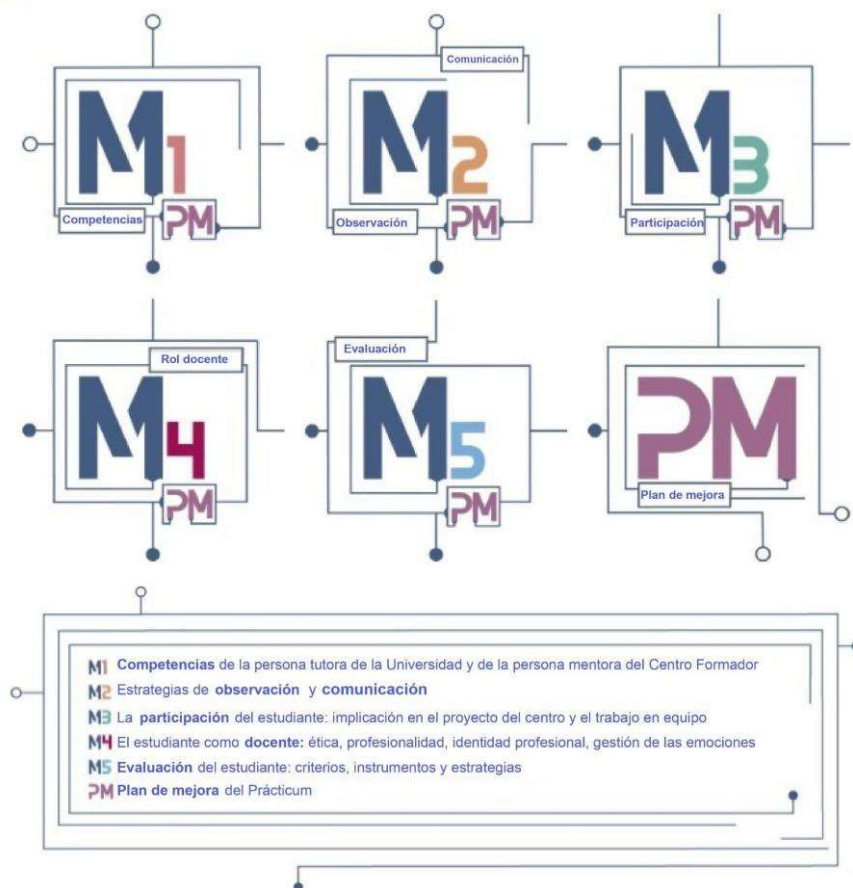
M1 PM
Competencias

Comunicación
M2 PM
Observación

M3 PM
Participación

Rol docente
M4 PM

Evaluación
M5 PM

PM
Plan de mejora

M1 Competencias de la persona tutora de la Universidad y de la persona mentora del Centro Formador
M2 Estrategias de observación y comunicación
M3 La participación del estudiante: implicación en el proyecto del centro y el trabajo en equipo
M4 El estudiante como docente: ética, profesionalidad, identidad profesional, gestión de las emociones
M5 Evaluación del estudiante: criterios, instrumentos y estrategias
PM Plan de mejora del Prácticum